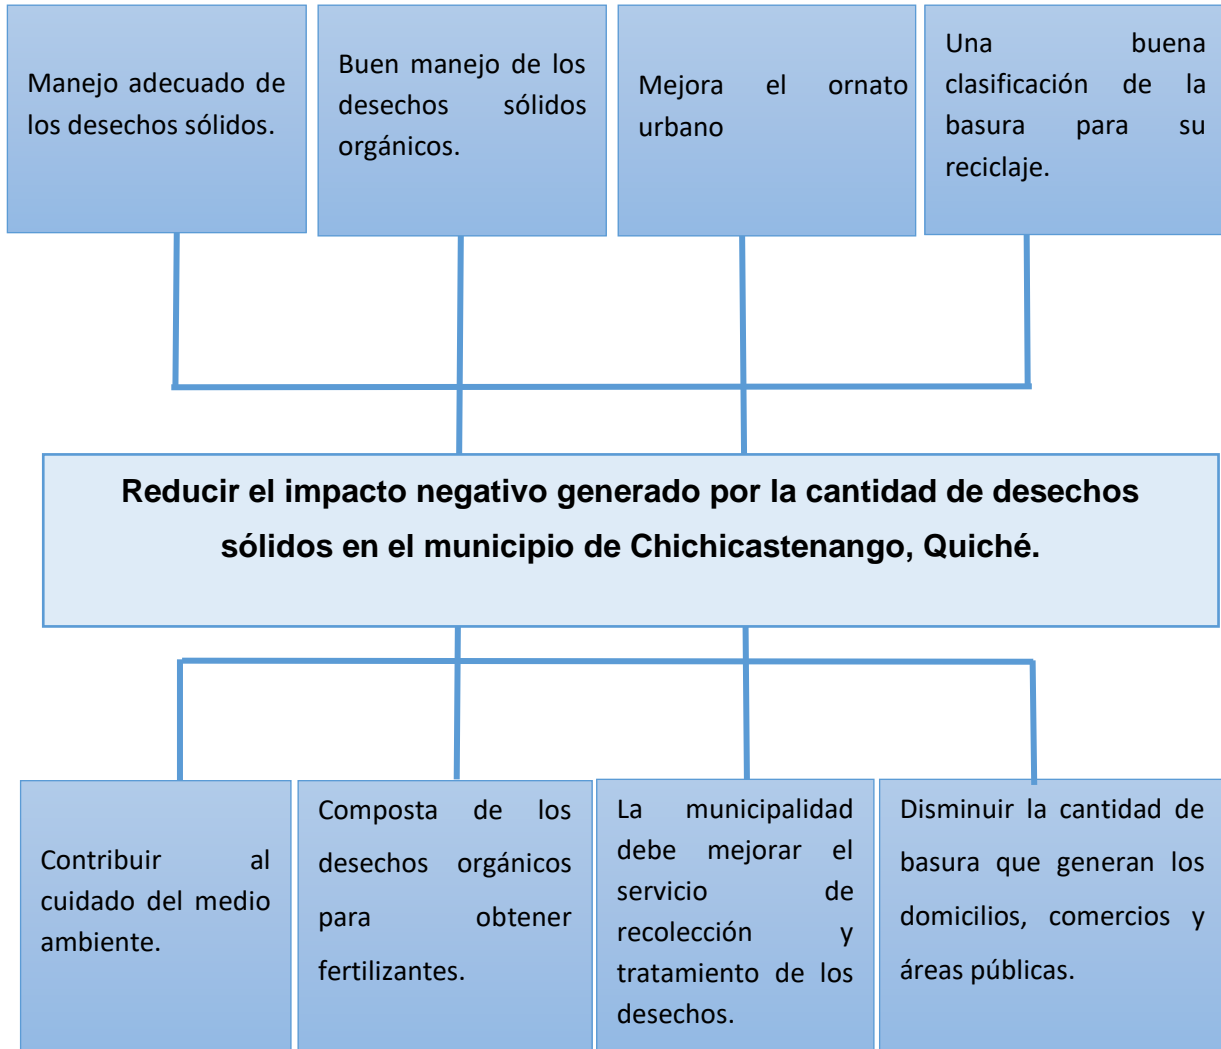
Manejo adecuado de los desechos sólidos.

Buen manejo de los desechos sólidos orgánicos.

Mejora el ornato urbano

Una buena clasificación de la basura para su reciclaje.

Reducir el impacto negativo generado por la cantidad de desechos sólidos en el municipio de Chichicastenango, Quiché.

Contribuir al cuidado del medio ambiente.

Composta de los desechos orgánicos para obtener fertilizantes.

La municipalidad debe mejorar el servicio de recolección y tratamiento de los desechos.

Disminuir la cantidad de basura que generan los domicilios, comercios y áreas públicas.